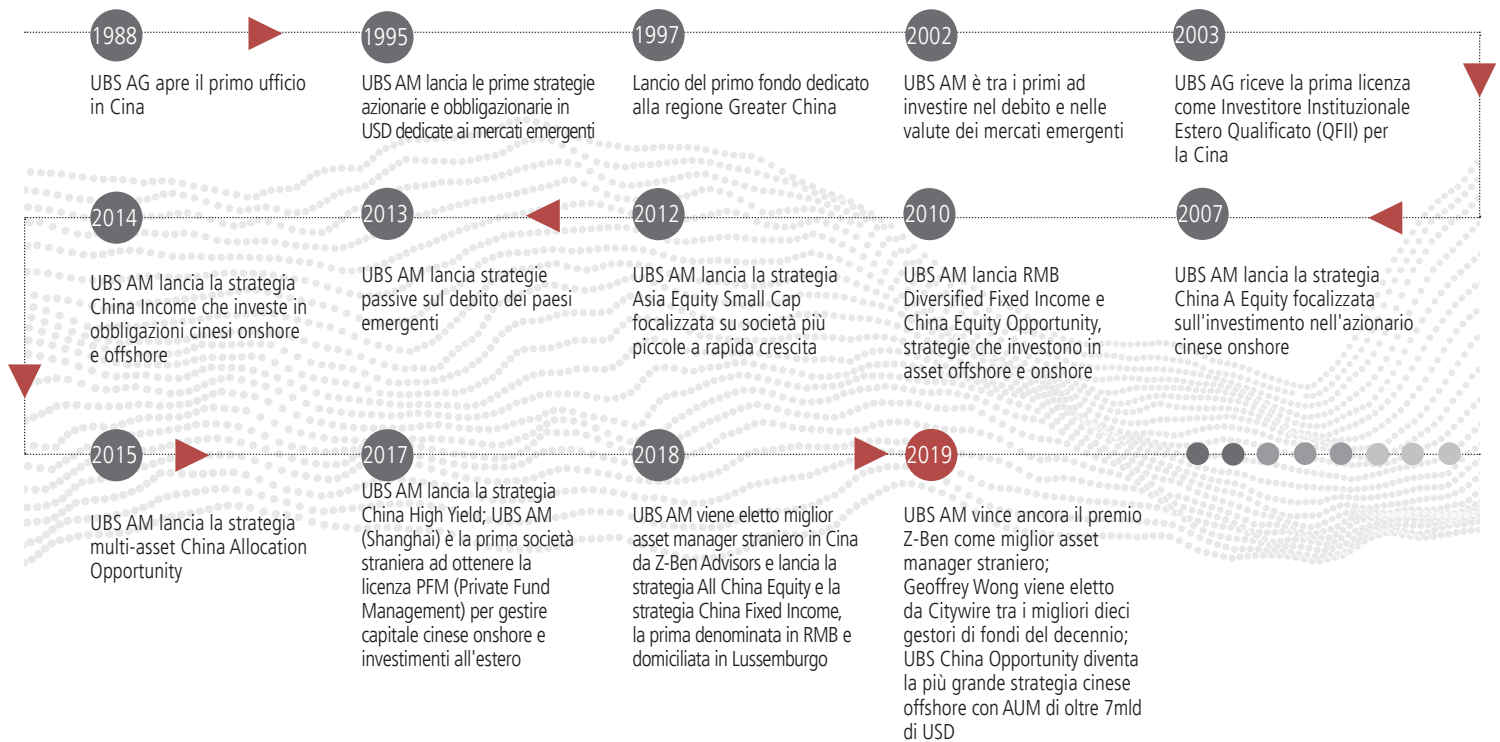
1988

UBS AG apre il primo ufficio in Cina

1995

UBS AM lancia le prime strategie azionarie e obbligazionarie in USD dedicate ai mercati emergenti

1997

Lancio del primo fondo dedicato alla regione Greater China

2002

UBS AM è tra i primi ad investire nel debito e nelle valute dei mercati emergenti

2003

UBS AG riceve la prima licenza come Investitore Instituzionale Estero Qualificato (QFII) per la Cina

2014

UBS AM lancia la strategia China Income che investe in obbligazioni cinesi onshore e offshore

2013

UBS AM lancia strategie passive sul debito dei paesi emergenti

2012

UBS AM lancia la strategia Asia Equity Small Cap focalizzata su società più piccole a rapida crescita

2010

UBS AM lancia RMB Diversified Fixed Income e China Equity Opportunity, strategie che investono in asset offshore e onshore

2007

UBS AM lancia la strategia China A Equity focalizzata sull'investimento nell'azionario cinese onshore

2015

UBS AM lancia la strategia multi-asset China Allocation Opportunity

2017

UBS AM lancia la strategia China High Yield; UBS AM (Shanghai) è la prima società straniera ad ottenere la licenza PFM (Private Fund Management) per gestire capitale cinese onshore e investimenti all'estero

2018

UBS AM viene eletto miglior asset manager straniero in Cina da Z-Ben Advisors e lancia la strategia All China Equity e la strategia China Fixed Income, la prima denominata in RMB e domiciliata in Lussemburgo

2019

UBS AM vince ancora il premio Z-Ben come miglior asset manager straniero; Geoffrey Wong viene eletto da Citywire tra i migliori dieci gestori di fondi del decennio; UBS China Opportunity diventa la più grande strategia cinese offshore con AUM di oltre 7mld di USD